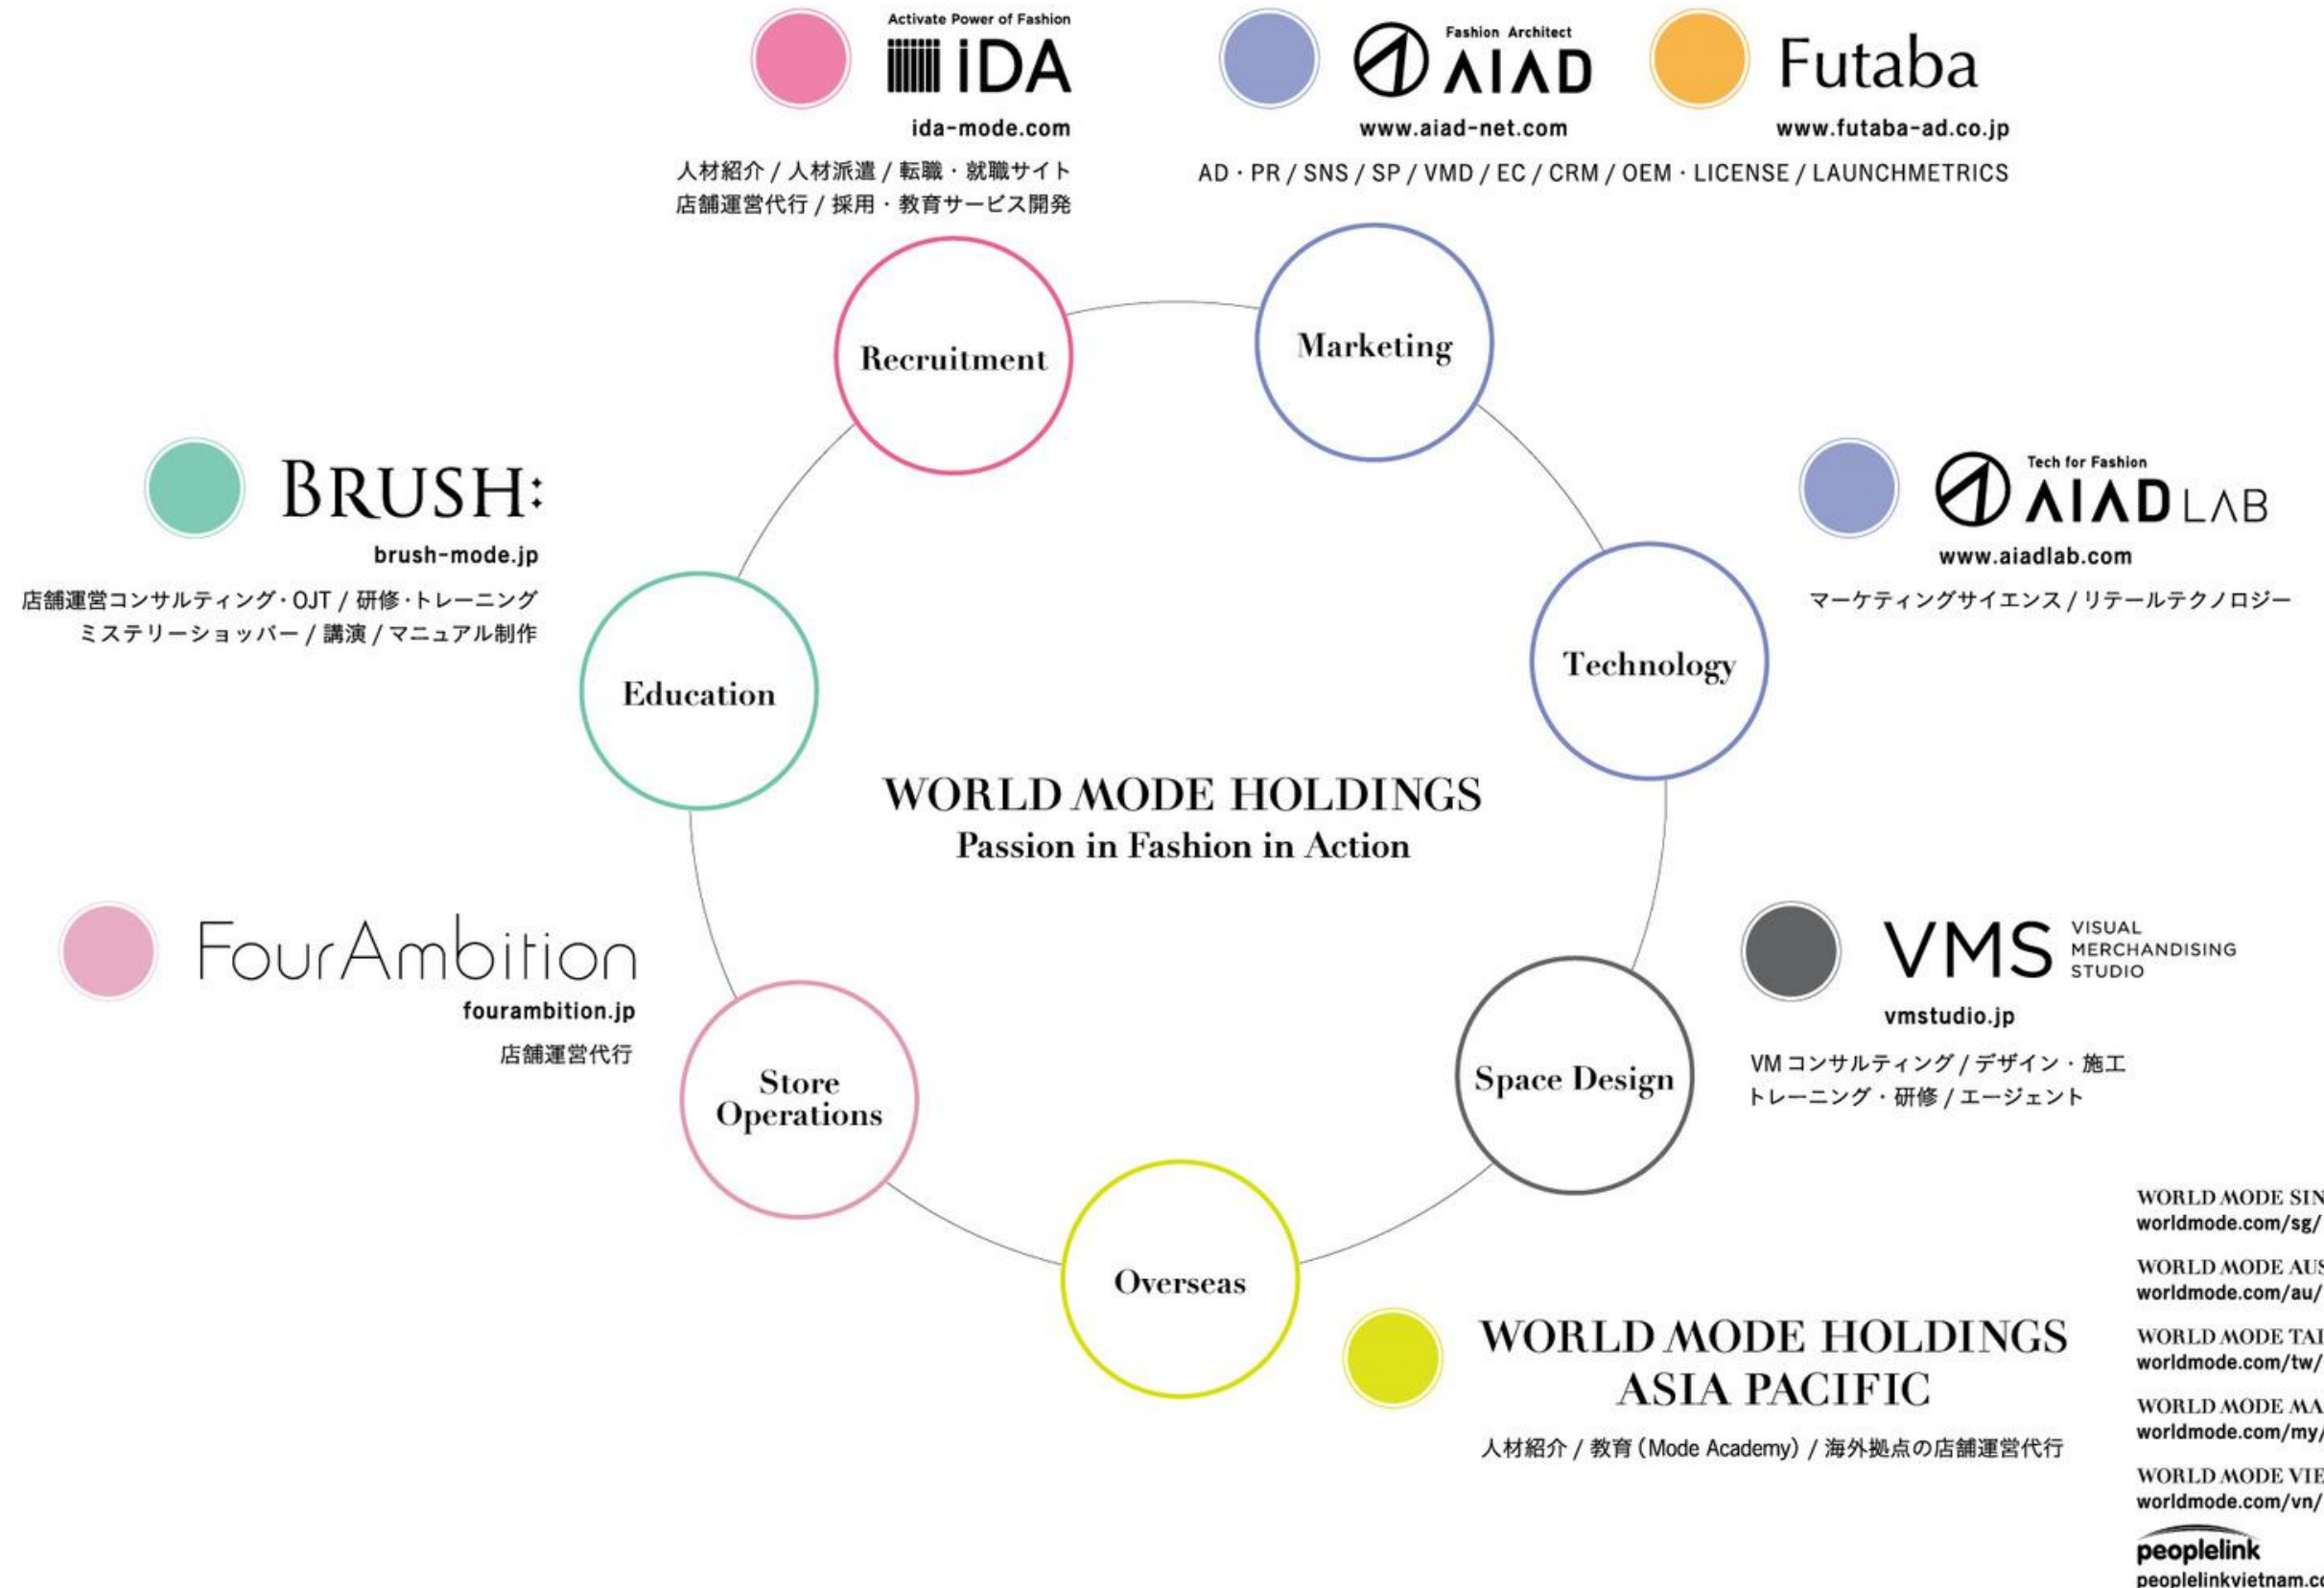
Activate Power of Fashion
iDA
ida-mode.com
人材紹介 / 人材派遣 / 転職・就職サイト
店舗運営代行 / 採用・教育サービス開発

Fashion Architect
AIAD
www.aiad-net.com

Futaba
www.futaba-ad.co.jp

AD・PR / SNS / SP / VMD / EC / CRM / OEM・LICENSE / LAUNCHMETRICS

Recruitment

Marketing

BRUSH:
brush-mode.jp
店舗運営コンサルティング・OJT / 研修・トレーニング
ミステリーショッパー / 講演 / マニュアル制作

Tech for Fashion
AIAD LAB
www.aiadlab.com
マーケティングサイエンス / リテールテクノロジー

Education

Technology

WORLD MODE HOLDINGS
Passion in Fashion in Action

FourAmbition
fourambition.jp
店舗運営代行

VMS VISUAL MERCHANDISING STUDIO
vmstudio.jp
VM コンサルティング / デザイン・施工
トレーニング・研修 / エージェント

Store Operations

Space Design

Overseas

WORLD MODE HOLDINGS
ASIA PACIFIC
人材紹介 / 教育 (Mode Academy) / 海外拠点の店舗運営代行

WORLD MODE SIN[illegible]
worldmode.com/sg/

WORLD MODE AUS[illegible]
worldmode.com/au/

WORLD MODE TAI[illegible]
worldmode.com/tw/

WORLD MODE MA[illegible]
worldmode.com/my/

WORLD MODE VIE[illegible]
worldmode.com/vn/

peoplelink
peoplelinkvietnam.c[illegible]